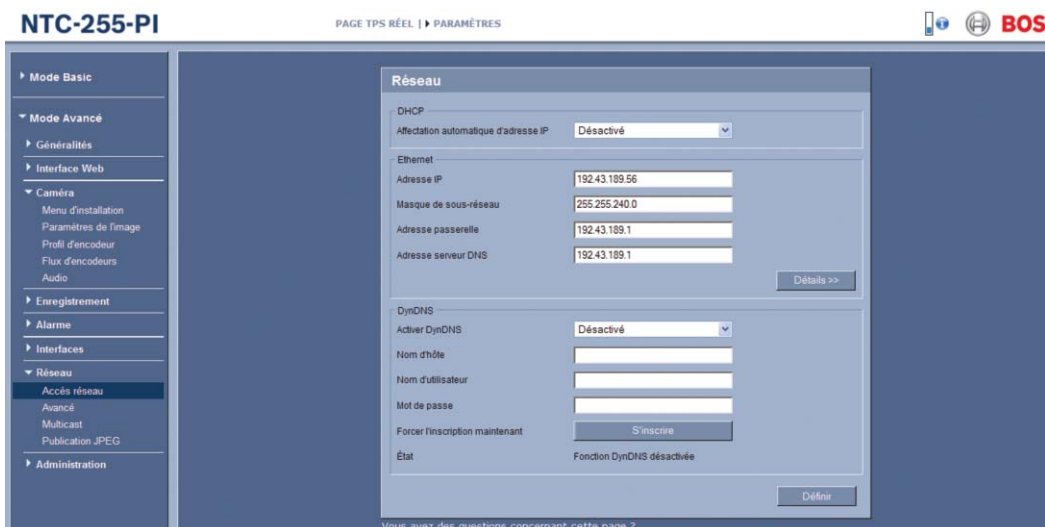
NTC-255-PI

PAGE TPS RÉEL | ▸ PARAMÈTRES

BOS

▸ Mode Basic

▾ Mode Avancé

▸ Généralités

▸ Interface Web

▾ Caméra
Menu d'installation
Paramètres de l'image
Profil d'encodeur
Flux d'encodeurs
Audio

▸ Enregistrement

▸ Alarme

▸ Interfaces

▾ Réseau
Accès réseau
Avancé
Multicast
Publication JPEG

▸ Administration

Réseau

DHCP

Affectation automatique d'adresse IP | Désactivé

Ethernet

Adresse IP | 192.43.189.56

Masque de sous-réseau | 255.255.240.0

Adresse passerelle | 192.43.189.1

Adresse serveur DNS | 192.43.189.1

Détails >>

DynDNS

Activer DynDNS | Désactivé

Nom d'hôte

Nom d'utilisateur

Mot de passe

Forcer l'inscription maintenant | S'inscrire

État | Fonction DynDNS désactivée

Définir

Vous avez des questions concernant cette page ?